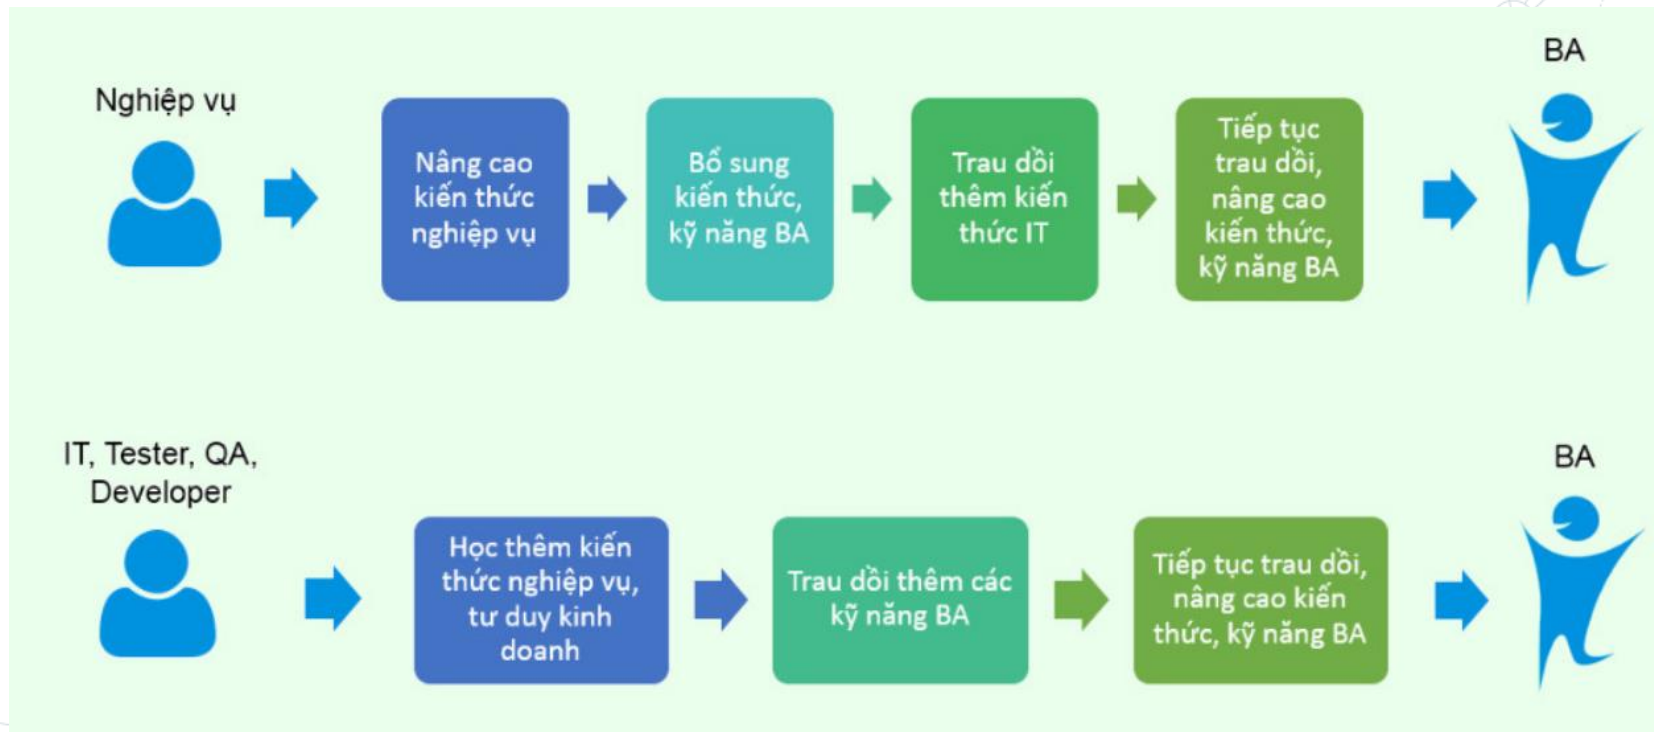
Nghiệp vụ

Nâng cao kiến thức nghiệp vụ

Bổ sung kiến thức, kỹ năng BA

Trau dồi thêm kiến thức IT

Tiếp tục trau dồi, nâng cao kiến thức, kỹ năng BA

BA

IT, Tester, QA, Developer

Học thêm kiến thức nghiệp vụ, tư duy kinh doanh

Trau dồi thêm các kỹ năng BA

Tiếp tục trau dồi, nâng cao kiến thức, kỹ năng BA

BA